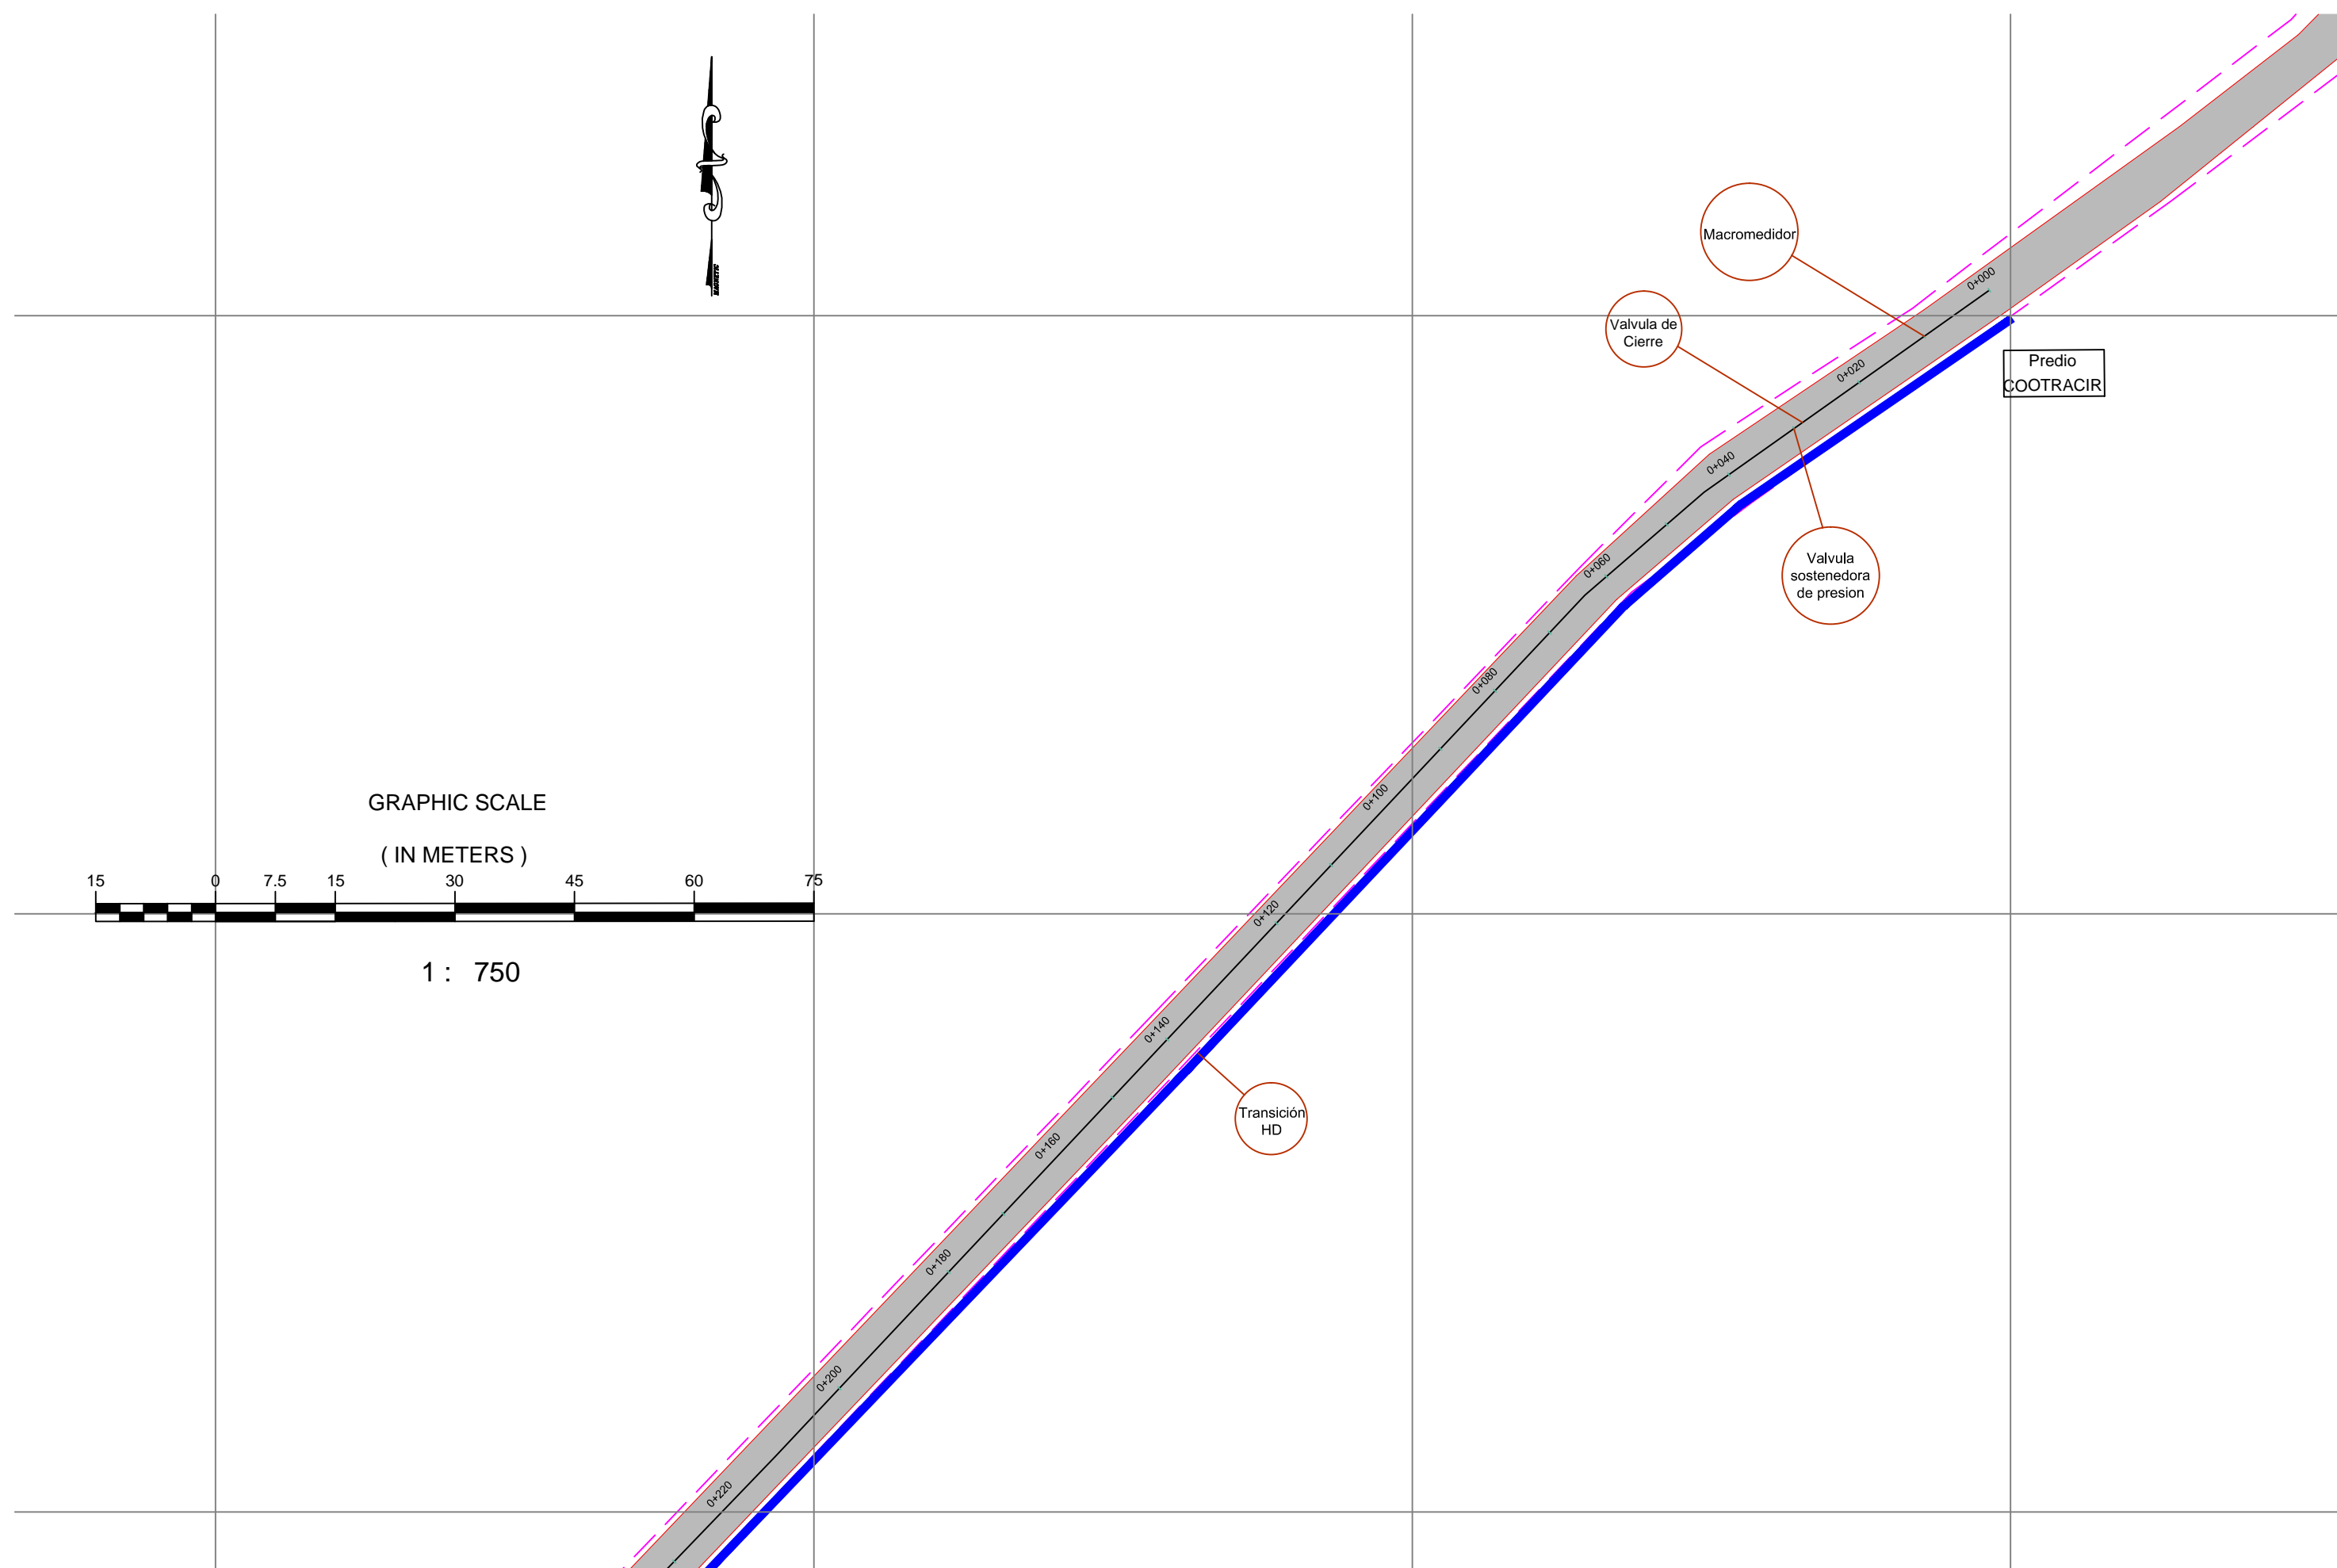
Macromedidor

Valvula de Cierre

Predio COOTRACIR

0+000

0+020

0+040

0+060

0+080

0+100

0+120

0+140

0+160

0+180

0+200

0+220

Valvula sostenedora de presion

Transición HD

GRAPHIC SCALE

( IN METERS )

15 0 7.5 15 30 45 60 75

1 : 750